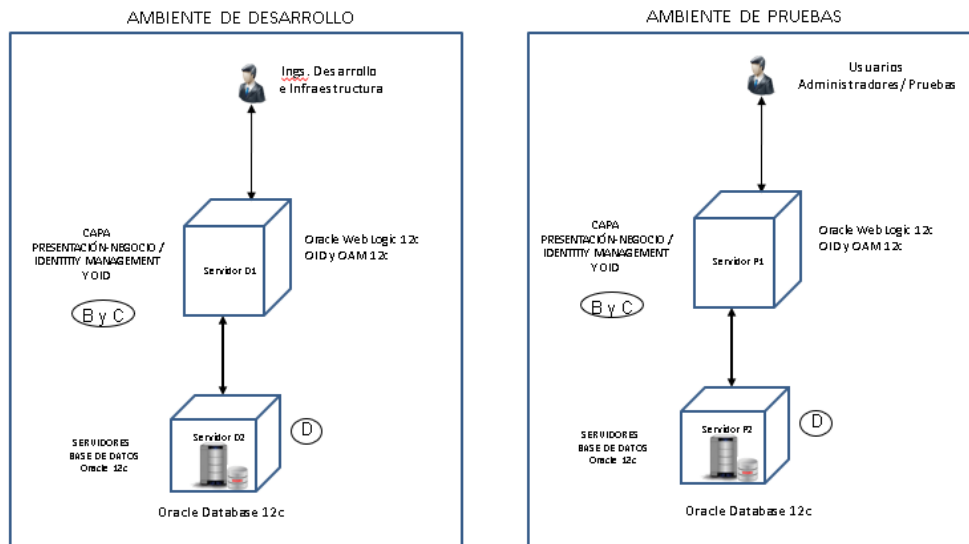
AMBIENTE DE DESARROLLO

Ings. Desarrollo
e Infraestructura

CAPA
PRESENTACIÓN-NEGOCIO /
IDENTITY MANAGEMENT
Y OID

B y C

Servidor D1

Oracle Web Logic 12c
OID y OAM 12c

SERVIDORES
BASE DE DATOS
Oracle 12c

Servidor D2

D

Oracle Database 12c

AMBIENTE DE PRUEBAS

Usuarios
Administradores / Pruebas

CAPA
PRESENTACIÓN-NEGOCIO /
IDENTITY MANAGEMENT
Y OID

B y C

Servidor P1

Oracle Web Logic 12c
OID y OAM 12c

SERVIDORES
BASE DE DATOS
Oracle 12c

Servidor P2

D

Oracle Database 12c